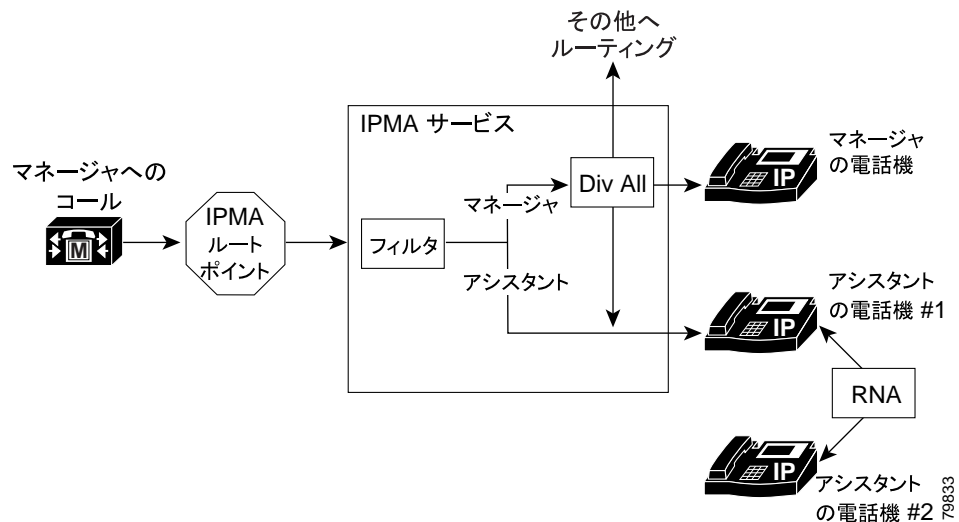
その他へ
ルーティング

IPMA サービス

マネージャへの
コール

M

IPMA
ルート
ポイント

フィルタ

マネージャ

Div All

アシスタント

マネージャ
の電話機

IP

アシスタント
の電話機 #1

IP

RNA

IP

アシスタント
の電話機 #2

79833